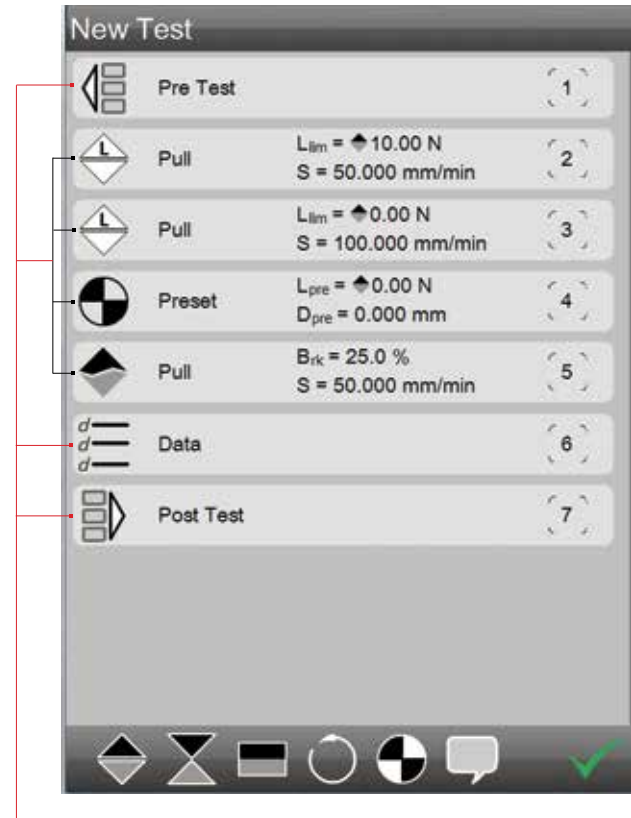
New Test

Pre Test 1

L Pull $L_{lim}$ = ⬘10.00 N
S = 50.000 mm/min 2

L Pull $L_{lim}$ = ⬘0.00 N
S = 100.000 mm/min 3

Preset $L_{pre}$ = ⬘0.00 N
$D_{pre}$ = 0.000 mm 4

Pull $B_{rk}$ = 25.0 %
S = 50.000 mm/min 5

d d d Data 6

Post Test 7